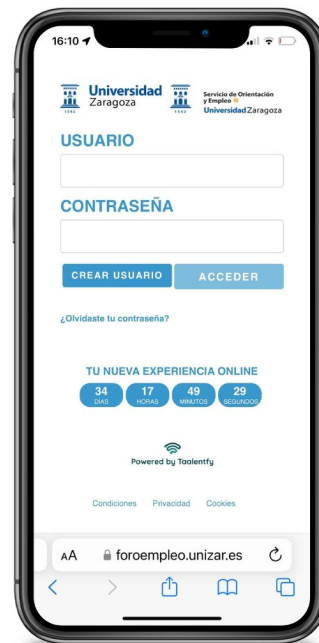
16:10

1542 Universidad Zaragoza

1542 Servicio de Orientación y Empleo Universidad Zaragoza

USUARIO

CONTRASEÑA

CREAR USUARIO

ACCEDER

¿Olvidaste tu contraseña?

TU NUEVA EXPERIENCIA ONLINE

34 DÍAS
17 HORAS
49 MINUTOS
29 SEGUNDOS

Powered by Taalentfy

Condiciones Privacidad Cookies

AA foroempleo.unizar.es